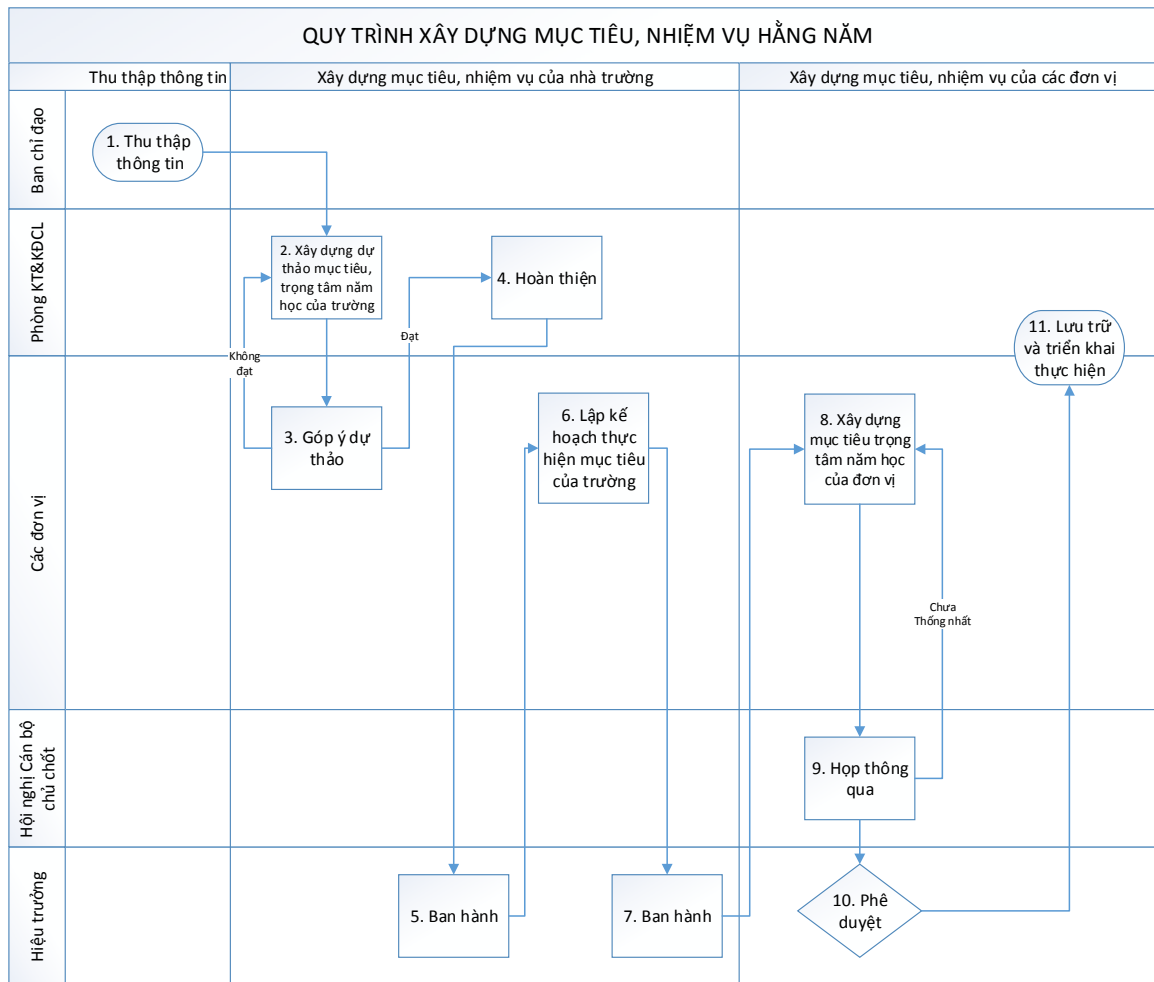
QUY TRÌNH XÂY DỰNG MỤC TIÊU, NHIỆM VỤ HẰNG NĂM

Thu thập thông tin

Xây dựng mục tiêu, nhiệm vụ của nhà trường

Xây dựng mục tiêu, nhiệm vụ của các đơn vị

Ban chỉ đạo

Phòng KT&KĐCL

Các đơn vị

Hội nghị Cán bộ chủ chốt

Hiệu trưởng

1. Thu thập thông tin

2. Xây dựng dự thảo mục tiêu, trọng tâm năm học của trường

Không đạt

3. Góp ý dự thảo

Đạt

4. Hoàn thiện

5. Ban hành

6. Lập kế hoạch thực hiện mục tiêu của trường

7. Ban hành

8. Xây dựng mục tiêu trọng tâm năm học của đơn vị

Chưa Thống nhất

9. Họp thông qua

10. Phê duyệt

11. Lưu trữ và triển khai thực hiện